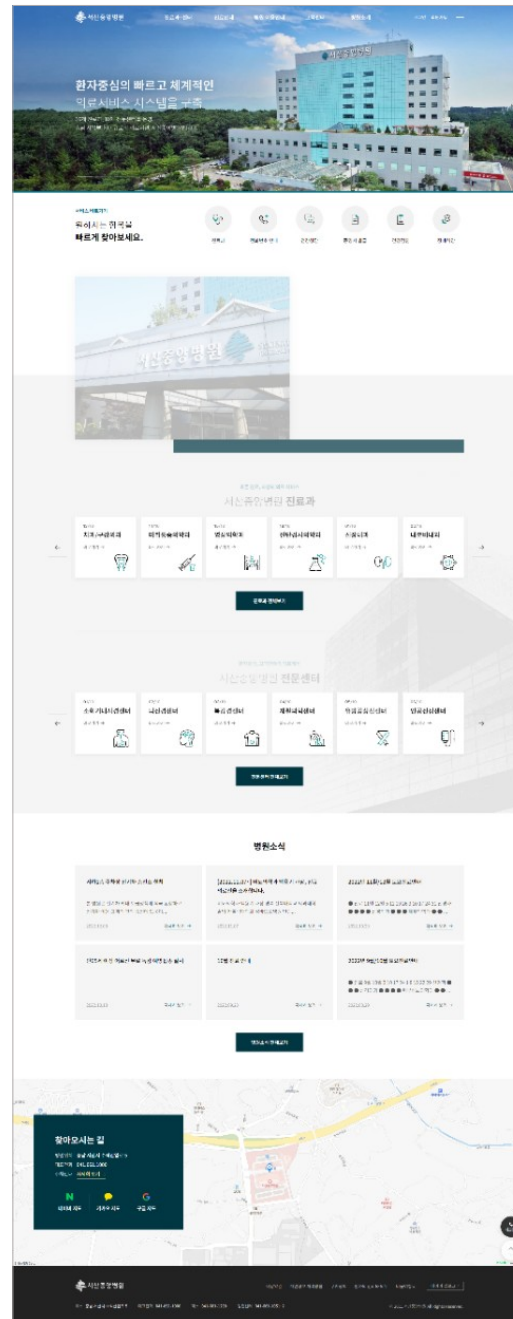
서산중앙병원

환자중심의 빠르고 체계적인
의료서비스 시스템을 구축

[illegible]

원하시는 항목을
빠르게 찾아보세요.

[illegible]

서산중앙병원

서산중앙병원 진료과

치과 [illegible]

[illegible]

서산중앙병원 전문센터

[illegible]

병원소식

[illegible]

찾아오시는 길

N
네이버 지도
카카오 지도
구글 지도

서산중앙병원